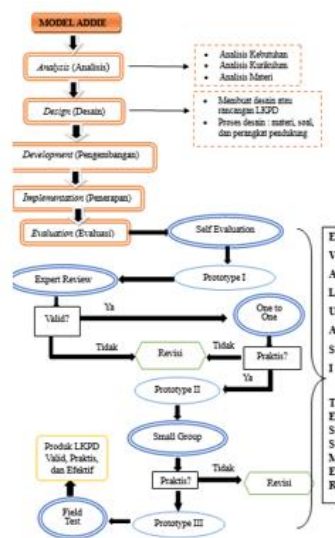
MODEL ADDIE

Analysis (Analisis)

Design (Desain)

Development (Pengembangan)

Implementation (Penerapan)

Evaluation (Evaluasi)

• Analisis Kebutuhan
• Analisis Kurikulum
• Analisis Materi

• Membuat desain atau rancangan LKPD
• Proses desain : materi, soal, dan perangkat pendukung

Self Evaluation

Prototype I

Expert Review

Valid?

Ya

Tidak

Revisi

Tidak

One to One

Praktis?

Ya

Prototype II

Small Group

Praktis?

Tidak

Revisi

Produk LKPD Valid, Praktis, dan Efektif

Field Test

Prototype III

E
V
A
L
U
A
S
I

T
E
S
S
S
M
E
R